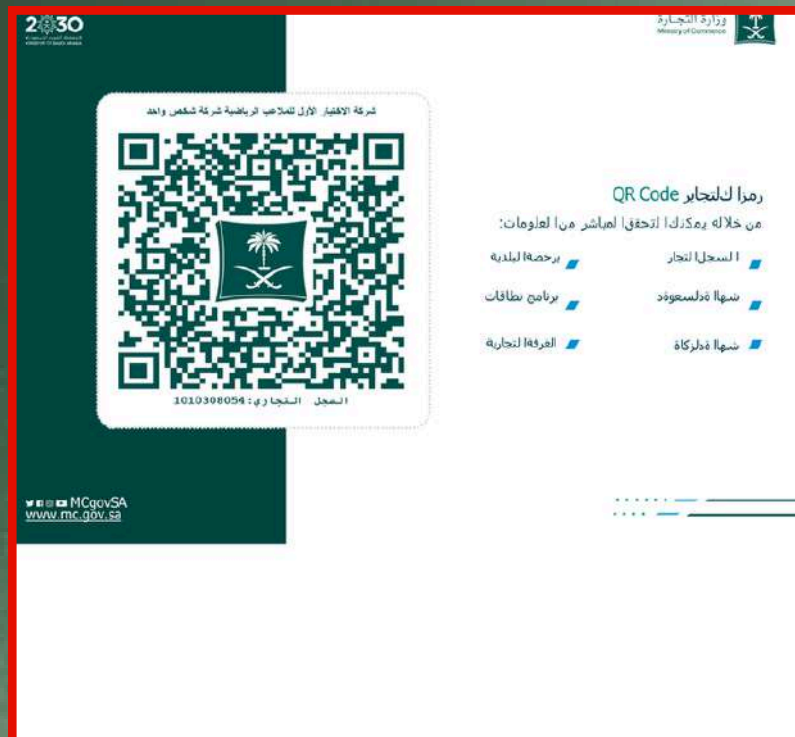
2030

وزارة التجارة
Ministry of Commerce

شركة الاختيار الأول للملاعب الرياضية شركة شخص واحد

السجل التجاري: 1010308054

رمزا كالتجاير QR Code
من خلاله يمكنك التحقق المباشر من المعلومات:

السجل التجاري

برخصة البلدية

شهادة السعودة

برنامج نطاقات

شهادة الزكاة

الغرفة التجارية

MCgovSA
www.mc.gov.sa